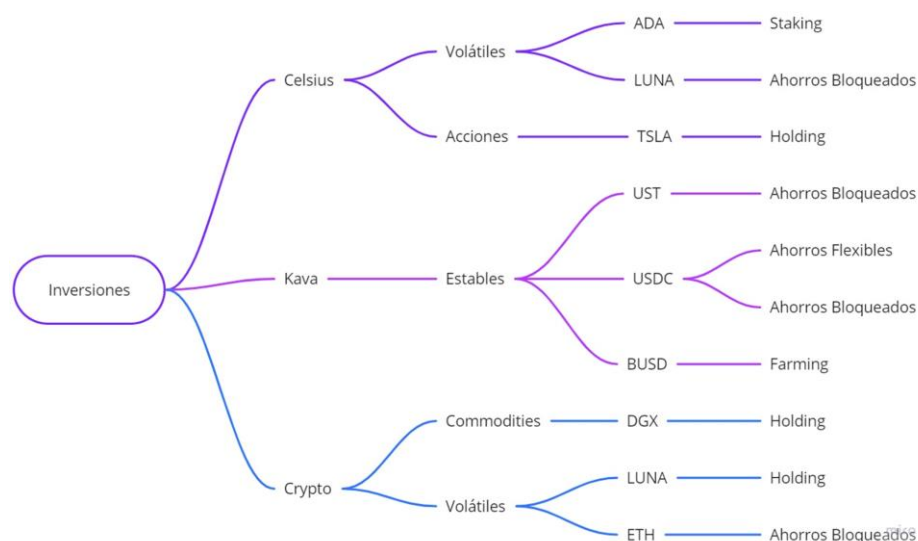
Inversiones

Celsius
Volátiles
ADA
Staking
LUNA
Ahorros Bloqueados
Acciones
TSLA
Holding

Kava
Estables
UST
Ahorros Bloqueados
USDC
Ahorros Flexibles
Ahorros Bloqueados
BUSD
Farming

Crypto
Commodities
DGX
Holding
Volátiles
LUNA
Holding
ETH
Ahorros Bloqueados